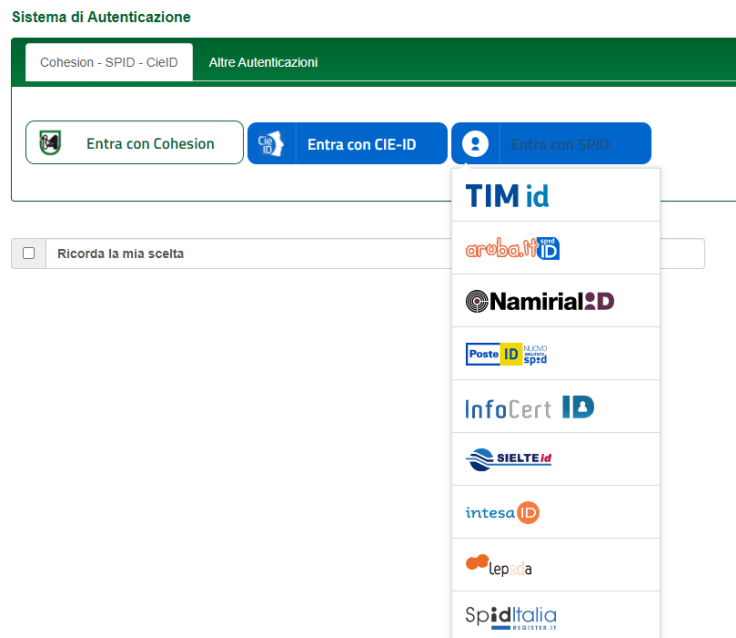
Sistema di Autenticazione

Cohesion - SPID - CieID

Altre Autenticazioni

Entra con Cohesion

CIE ID Entra con CIE-ID

Entra con SPID

Ricorda la mia scelta

TIM id

aruba.it spid ID

Namirial ID

Poste ID NUOVO ABILITATO spid

InfoCert ID

SIELTE id

intesa ID

lepida

SpidItalia REGISTER.IT